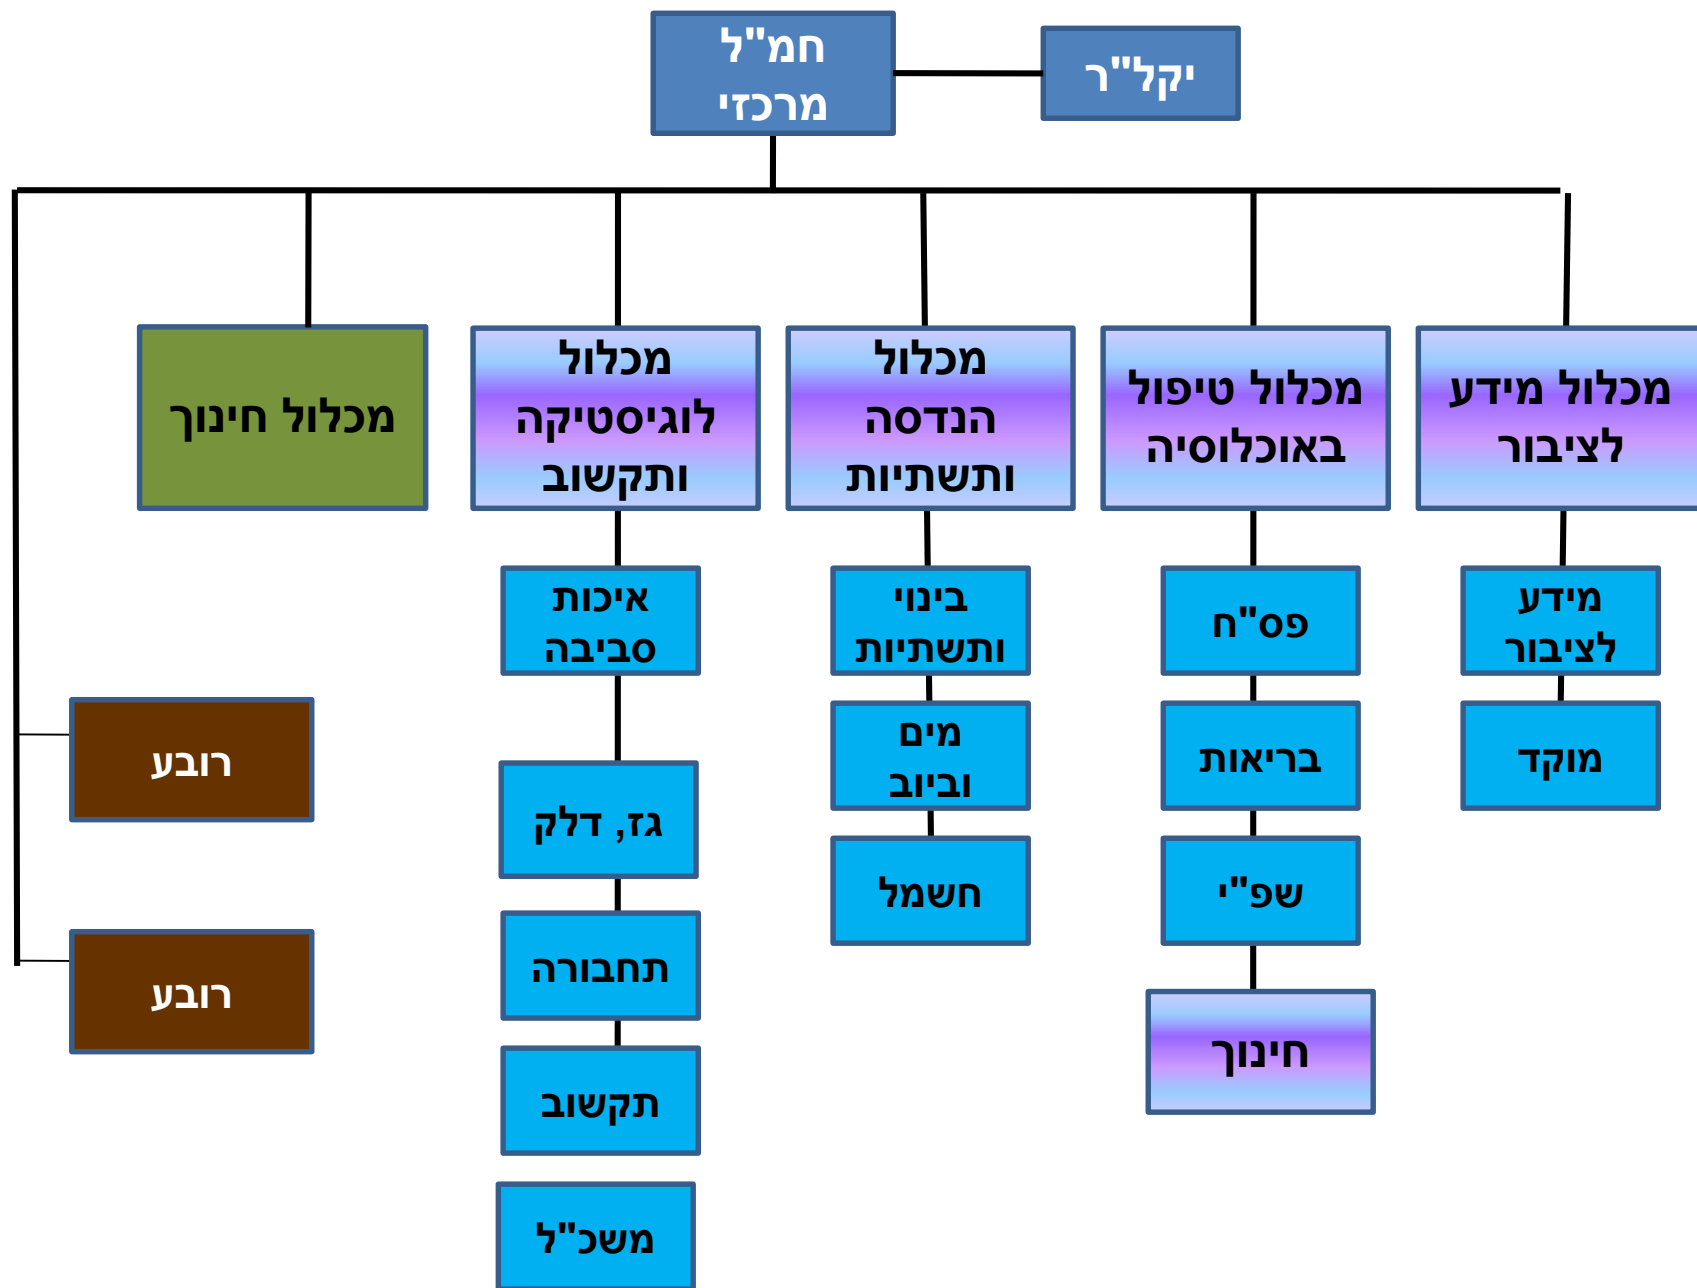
חמ"ל מרכזי

יקל"ר

מכלול מידע לציבור

מכלול טיפול באוכלוסיה

מכלול הנדסה ותשתיות

מכלול לוגיסטיקה ותקשוב

מכלול חינוך

מידע לציבור

מוקד

פס"ח

בריאות

שפ"י

חינוך

בינוי ותשתיות

מים וביוב

חשמל

איכות סביבה

גז, דלק

תחבורה

תקשוב

משכ"ל

רובע

רובע